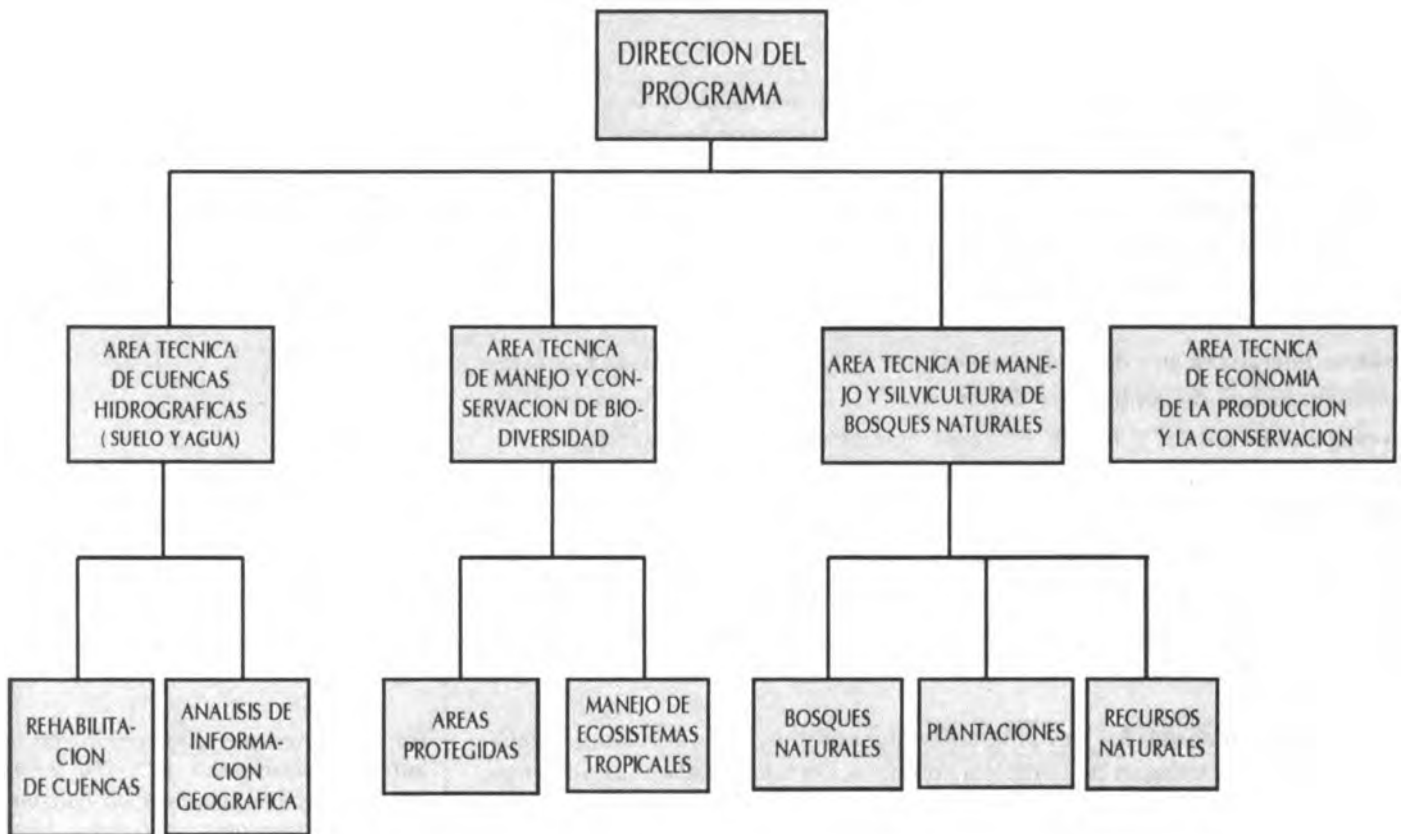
DIRECCION DEL PROGRAMA

AREA TECNICA DE CUENCAS HIDROGRAFICAS (SUELO Y AGUA)

AREA TECNICA DE MANEJO Y CONSERVACION DE BIODIVERSIDAD

AREA TECNICA DE MANEJO Y SILVICULTURA DE BOSQUES NATURALES

AREA TECNICA DE ECONOMIA DE LA PRODUCCION Y LA CONSERVACION

REHABILITACION DE CUENCAS

ANALISIS DE INFORMACION GEOGRAFICA

AREAS PROTEGIDAS

MANEJO DE ECOSISTEMAS TROPICALES

BOSQUES NATURALES

PLANTACIONES

RECURSOS NATURALES